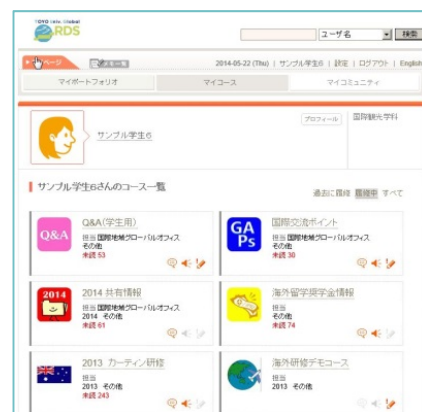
TOYO Univ. Global
RDS

ユーザ名 検索

ページ

2014-05-22 (Thu) | サンプル学生6 | 設定 | ログアウト | English

マイポートフォリオ
マイコース
マイコミュニティ

サンプル学生6
プロフィール
国際観光学科

サンプル学生6さんのコース一覧

過去に登録 履修中 すべて

Q&A
Q&A(学生用)
担当 国際地域グローバルオフィス
その他
未読 53

GAPs
国際交流ポイント
担当 国際地域グローバルオフィス
その他
未読 30

2014
2014 共有情報
担当 国際地域グローバルオフィス
2014 その他
未読 61

海外留学奨学金情報
担当 国際地域グローバルオフィス
その他
未読 74

2013 カーティン研修
担当
2013 その他
未読 243

海外研修デモコース
担当
2013 その他